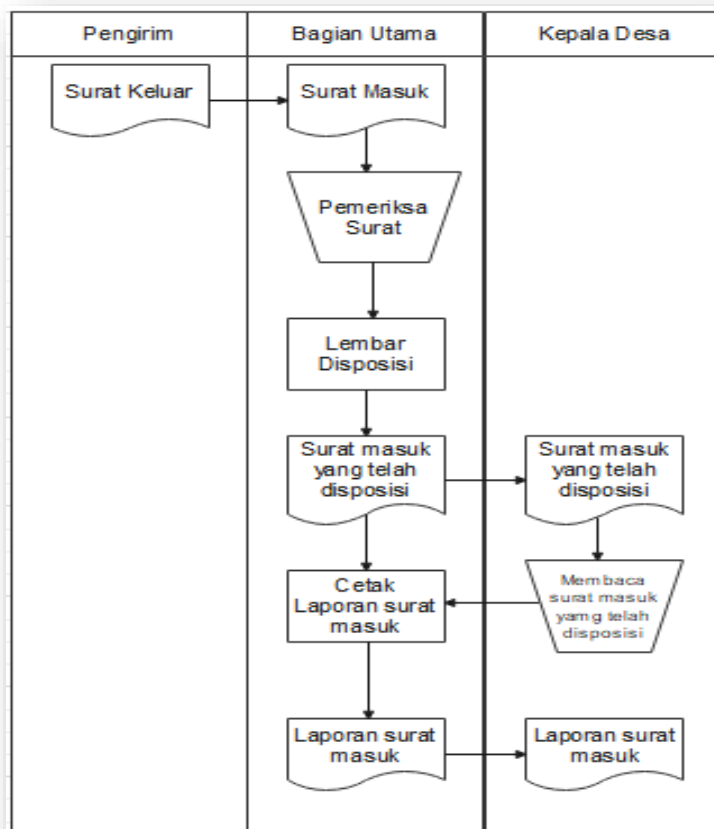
Pengirim

Bagian Utama

Kepala Desa

Surat Keluar

Surat Masuk

Pemeriksa Surat

Lembar Disposisi

Surat masuk yang telah disposisi

Surat masuk yang telah disposisi

Membaca surat masuk yamg telah disposisi

Cetak Laporan surat masuk

Laporan surat masuk

Laporan surat masuk